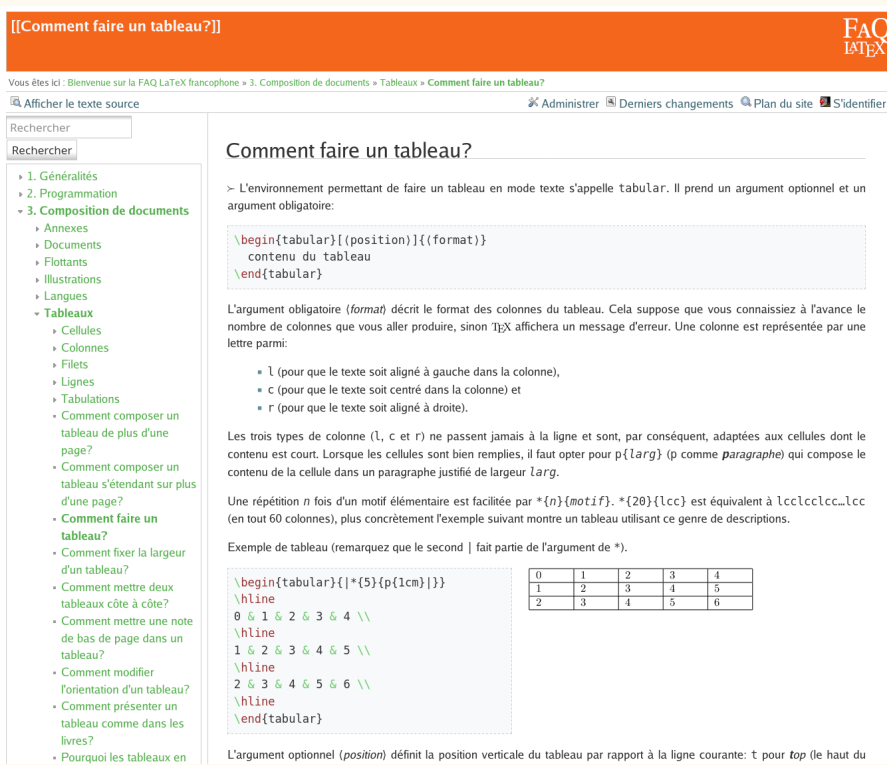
[[Comment faire un tableau?]]

FAQ LATEX

Vous êtes ici : Bienvenue sur la FAQ LaTeX francophone » 3. Composition de documents » Tableaux » Comment faire un tableau?

Afficher le texte source

Administrer Derniers changements Plan du site S'identifier

Rechercher

Rechercher

1. Généralités
2. Programmation
3. Composition de documents
Annexes
Documents
Flottants
Illustrations
Langues
Tableaux
Cellules
Colonnes
Filets
Lignes
Tabulations
Comment composer un tableau de plus d'une page?
Comment composer un tableau s'étendant sur plus d'une page?
Comment faire un tableau?
Comment fixer la largeur d'un tableau?
Comment mettre deux tableaux côte à côte?
Comment mettre une note de bas de page dans un tableau?
Comment modifier l'orientation d'un tableau?
Comment présenter un tableau comme dans les livres?
Pourquoi les tableaux en

Comment faire un tableau?

➢ L'environnement permettant de faire un tableau en mode texte s'appelle tabular. Il prend un argument optionnel et un argument obligatoire:

\begin{tabular}[⟨position⟩]{⟨format⟩}
  contenu du tableau
\end{tabular}

L'argument obligatoire (format) décrit le format des colonnes du tableau. Cela suppose que vous connaissiez à l'avance le nombre de colonnes que vous aller produire, sinon TEX affichera un message d'erreur. Une colonne est représentée par une lettre parmi:

- l (pour que le texte soit aligné à gauche dans la colonne),
- c (pour que le texte soit centré dans la colonne) et
- r (pour que le texte soit aligné à droite).

Les trois types de colonne (l, c et r) ne passent jamais à la ligne et sont, par conséquent, adaptées aux cellules dont le contenu est court. Lorsque les cellules sont bien remplies, il faut opter pour p{larg} (p comme paragraphe) qui compose le contenu de la cellule dans un paragraphe justifié de largeur larg.

Une répétition n fois d'un motif élémentaire est facilitée par *{n}{motif}. *{20}{lcc} est équivalent à lcclcclcc...lcc (en tout 60 colonnes), plus concrètement l'exemple suivant montre un tableau utilisant ce genre de descriptions.

Exemple de tableau (remarquez que le second | fait partie de l'argument de *).

\begin{tabular}{|*{5}{p{1cm}|}}
\hline
0 & 1 & 2 & 3 & 4 \\
\hline
1 & 2 & 3 & 4 & 5 \\
\hline
2 & 3 & 4 & 5 & 6 \\
\hline
\end{tabular}

| 0 | 1 | 2 | 3 | 4 |
|---|---|---|---|---|
| 1 | 2 | 3 | 4 | 5 |
| 2 | 3 | 4 | 5 | 6 |

L'argument optionnel (position) définit la position verticale du tableau par rapport à la ligne courante: t pour top (le haut du